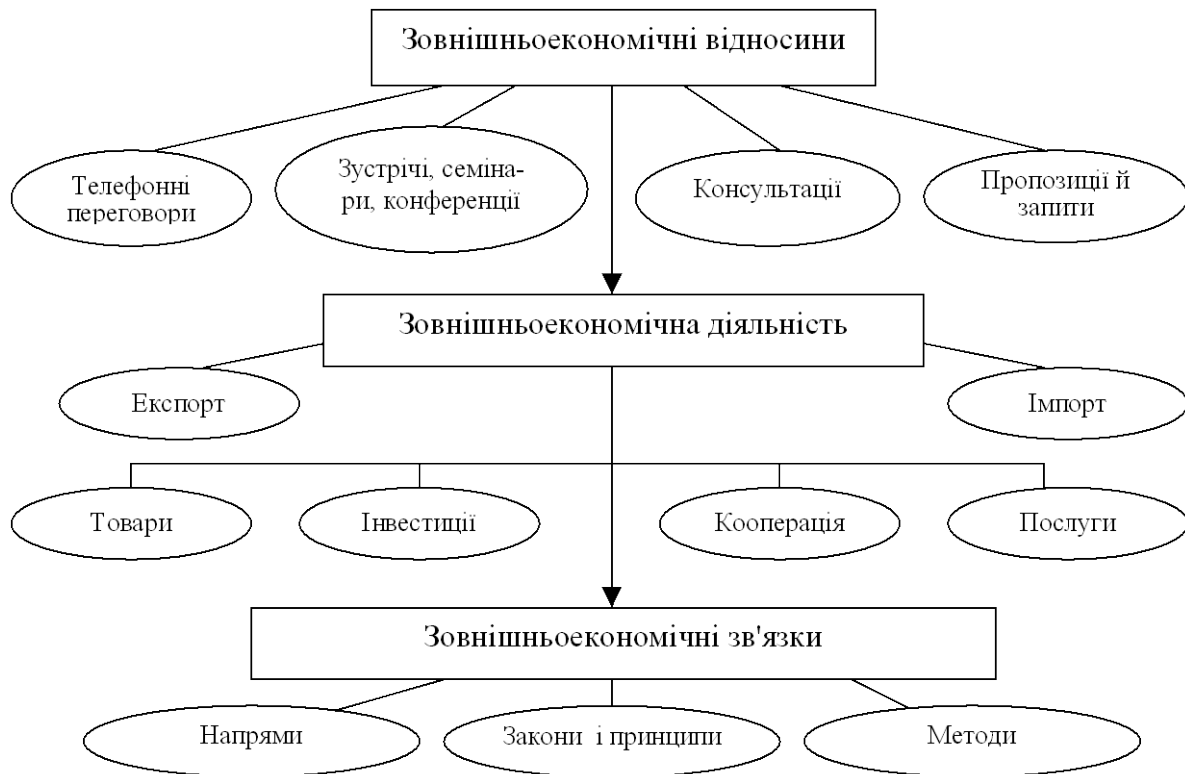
Зовнішньоекономічні відносини

Телефонні переговори

Зустрічі, семінари, конференції

Консультації

Пропозиції й запити

Зовнішньоекономічна діяльність

Експорт

Імпорт

Товари

Інвестиції

Кооперація

Послуги

Зовнішньоекономічні зв'язки

Напрями

Закони і принципи

Методи